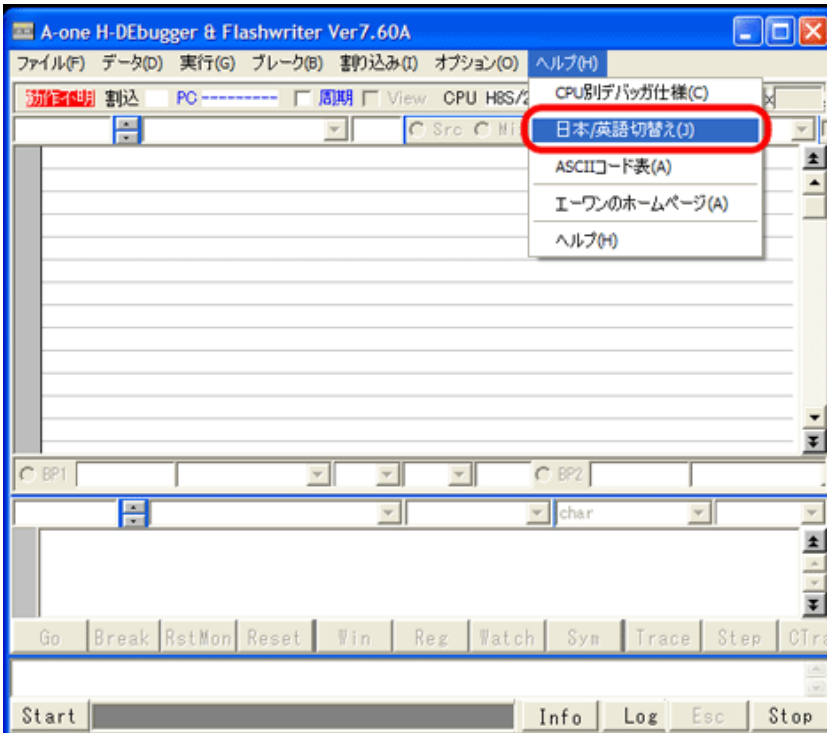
A-one H-DEbugger & Flashwriter Ver7.60A

ファイル(F) データ(D) 実行(G) ブレーク(B) 割り込み(I) オプション(O) ヘルプ(H)

動作不明 割込 PC---------- 周期 View CPU H8S/2

Src Mi

CPU別デバッガ仕様(C)
日本/英語切替え(J)
ASCIIコード表(A)
エーワンのホームページ(A)
ヘルプ(H)

BP1 BP2

char

Go Break RstMon Reset Win Reg Watch Sym Trace Step CTra

Start Info Log Esc Stop